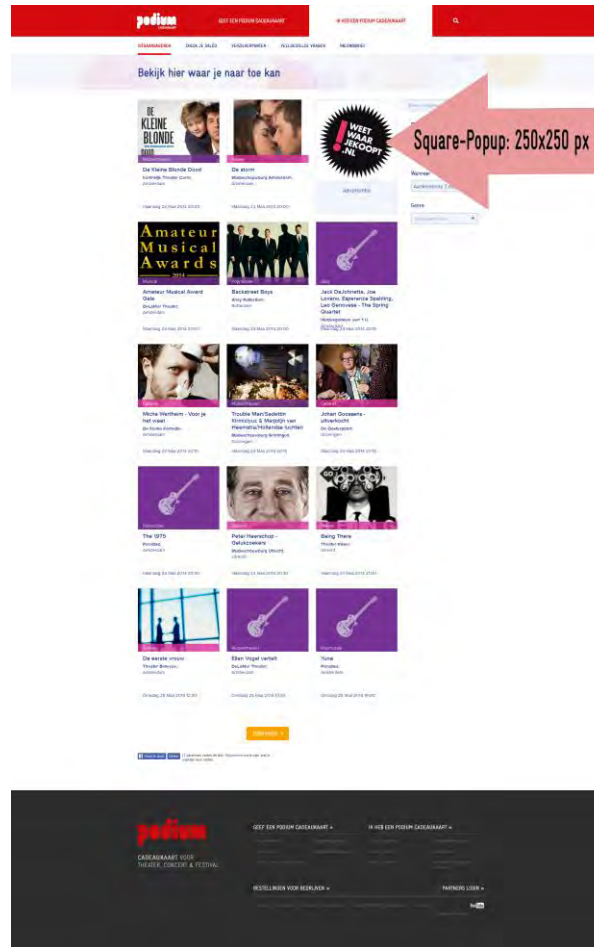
podium

GEEF EEN PODIUM CADEAUKAART

IK HEB EEN PODIUM CADEAUKAART

VOORSTELLINGEN

CHECK JE SALDO

VERKOOPPUNTEN

VEELGESTELDE VRAGEN

NIEUWSBRIEF

Bekijk hier waar je naar toe kan

DE KLEINE BLONDE DOOD

De Kleine Blonde Dood

Zaterdag 24 Mei 2014 20:00

De storm

Zaterdag 24 Mei 2014 20:00

WEET WAAR JE KOOPT .NL

Square-Popup: 250x250 px

Wanneer

Genre

Amateur Musical Awards 2014

Musical

Amateur Musical Award Gala

DeLaMar Theater, Amsterdam

Zaterdag 24 Mei 2014

Backstreet Boys

Ziggo Dome

Zaterdag 24 Mei 2014 20:00

Jack DeJohnette, Joe Lovano, Esperanza Spalding, Leo Genovese - The Spring Quartet

Zaterdag 24 Mei 2014 20:15

Micha Wertheim - Voor je het weet

Zaterdag 24 Mei 2014 20:15

Trouble Man/Sadettin Kirmiziyuz & Marjolijn van Heemstra/Hollandse luchten

Zaterdag 24 Mei 2014 20:15

Johan Goossens - uitverkocht

Zaterdag 24 Mei 2014 20:15

The 1975

Paradiso, Amsterdam

Zaterdag 24 Mei 2014 20:30

Peter Heerschop - Gelukzoekers

Zaterdag 24 Mei 2014 20:30

Being There

Zaterdag 24 Mei 2014 20:30

De eerste croon

Zondag 25 Mei 2014 12:30

Ellen Vogel vertelt

DeLaMar Theater, Amsterdam

Zondag 25 Mei 2014 13:30

Yuna

Paradiso, Amsterdam

Zondag 25 Mei 2014 14:00

Meer laden

podium

CADEAUKAART VOOR THEATER, CONCERT & FESTIVAL

GEEF EEN PODIUM CADEAUKAART »

IK HEB EEN PODIUM CADEAUKAART »

BESTELLINGEN VOOR BEDRIJVEN »

PARTNERS LOGIN »

YouTube